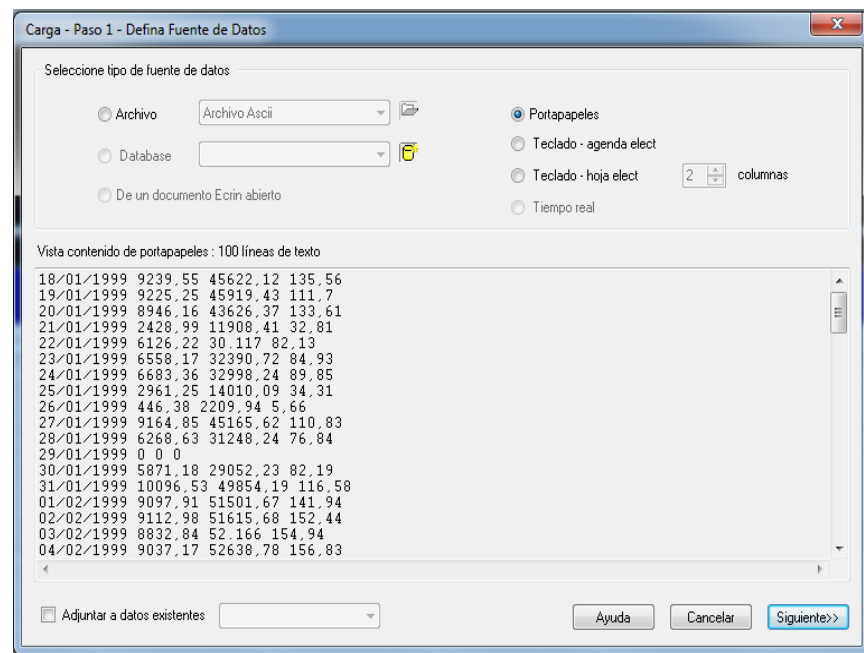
Carga - Paso 1 - Defina Fuente de Datos

Seleccione tipo de fuente de datos

Archivo
Archivo Ascii
Database
De un documento Ecrin abierto

Portapapeles
Teclado - agenda elect
Teclado - hoja elect
2
columnas
Tiempo real

Vista contenido de portapapeles : 100 líneas de texto

18/01/1999 9239,55 45622,12 135,56
19/01/1999 9225,25 45919,43 111,7
20/01/1999 8946,16 43626,37 133,61
21/01/1999 2428,99 11908,41 32,81
22/01/1999 6126,22 30.117 82,13
23/01/1999 6558,17 32390,72 84,93
24/01/1999 6683,36 32998,24 89,85
25/01/1999 2961,25 14010,09 34,31
26/01/1999 446,38 2209,94 5,66
27/01/1999 9164,85 45165,62 110,83
28/01/1999 6268,63 31248,24 76,84
29/01/1999 0 0 0
30/01/1999 5871,18 29052,23 82,19
31/01/1999 10096,53 49854,19 116,58
01/02/1999 9097,91 51501,67 141,94
02/02/1999 9112,98 51615,68 152,44
03/02/1999 8832,84 52.166 154,94
04/02/1999 9037,17 52638,78 156,83

Adjuntar a datos existentes

Ayuda
Cancelar
Siguiente>>